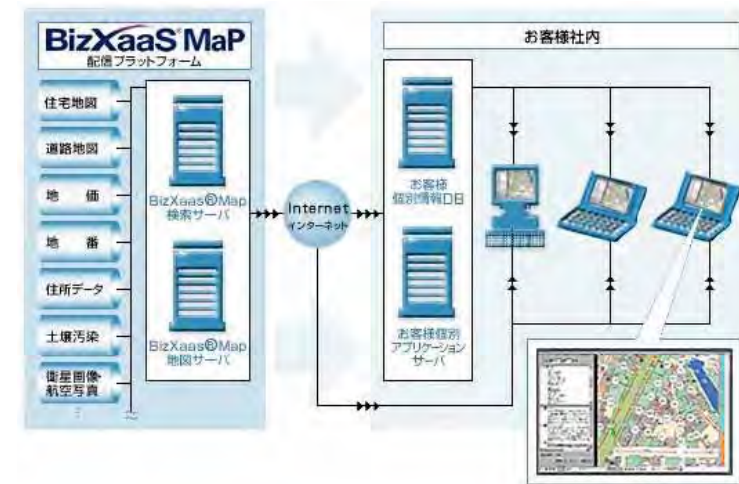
BizXaaS MaP
配信プラットフォーム

住宅地図

道路地図

地　価

地　番

住所データ

土壌汚染

衛星画像
航空写真

BizXaaS® Map
検索サーバ

BizXaaS® Map
地図サーバ

Internet
インターネット

お客様社内

お客様
個別情報DB

お客様個別
アプリケーション
サーバ